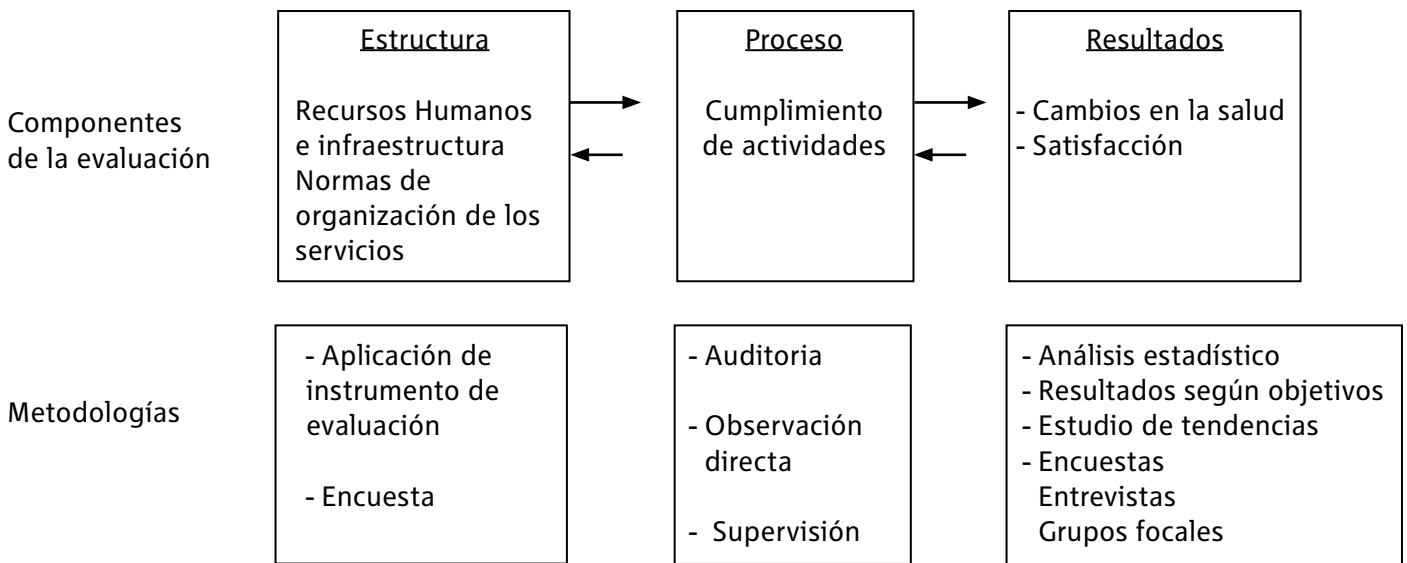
Componentes de la evaluación

Estructura

Recursos Humanos e infraestructura Normas de organización de los servicios

Proceso

Cumplimiento de actividades

Resultados

- Cambios en la salud
- Satisfacción

Metodologías

- Aplicación de instrumento de evaluación

- Encuesta

- Auditoria

- Observación directa

- Supervisión

- Análisis estadístico
- Resultados según objetivos
- Estudio de tendencias
- Encuestas
Entrevistas
Grupos focales